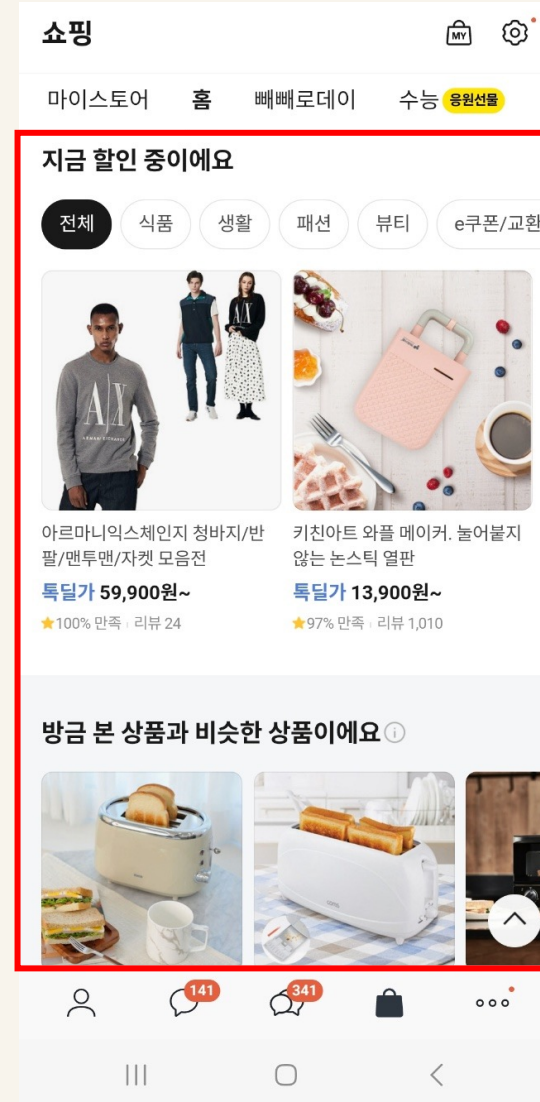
쇼핑

MY

마이스토어 홈 빼빼로데이 수능 응원선물

지금 할인 중이에요

전체 식품 생활 패션 뷰티 e쿠폰/교환

아르마니익스체인지 청바지/반팔/맨투맨/자켓 모음전

톡딜가 59,900원~

★100% 만족 | 리뷰 24

키친아트 와플 메이커. 눌어붙지 않는 논스틱 열판

톡딜가 13,900원~

★97% 만족 | 리뷰 1,010

방금 본 상품과 비슷한 상품이에요

141

341